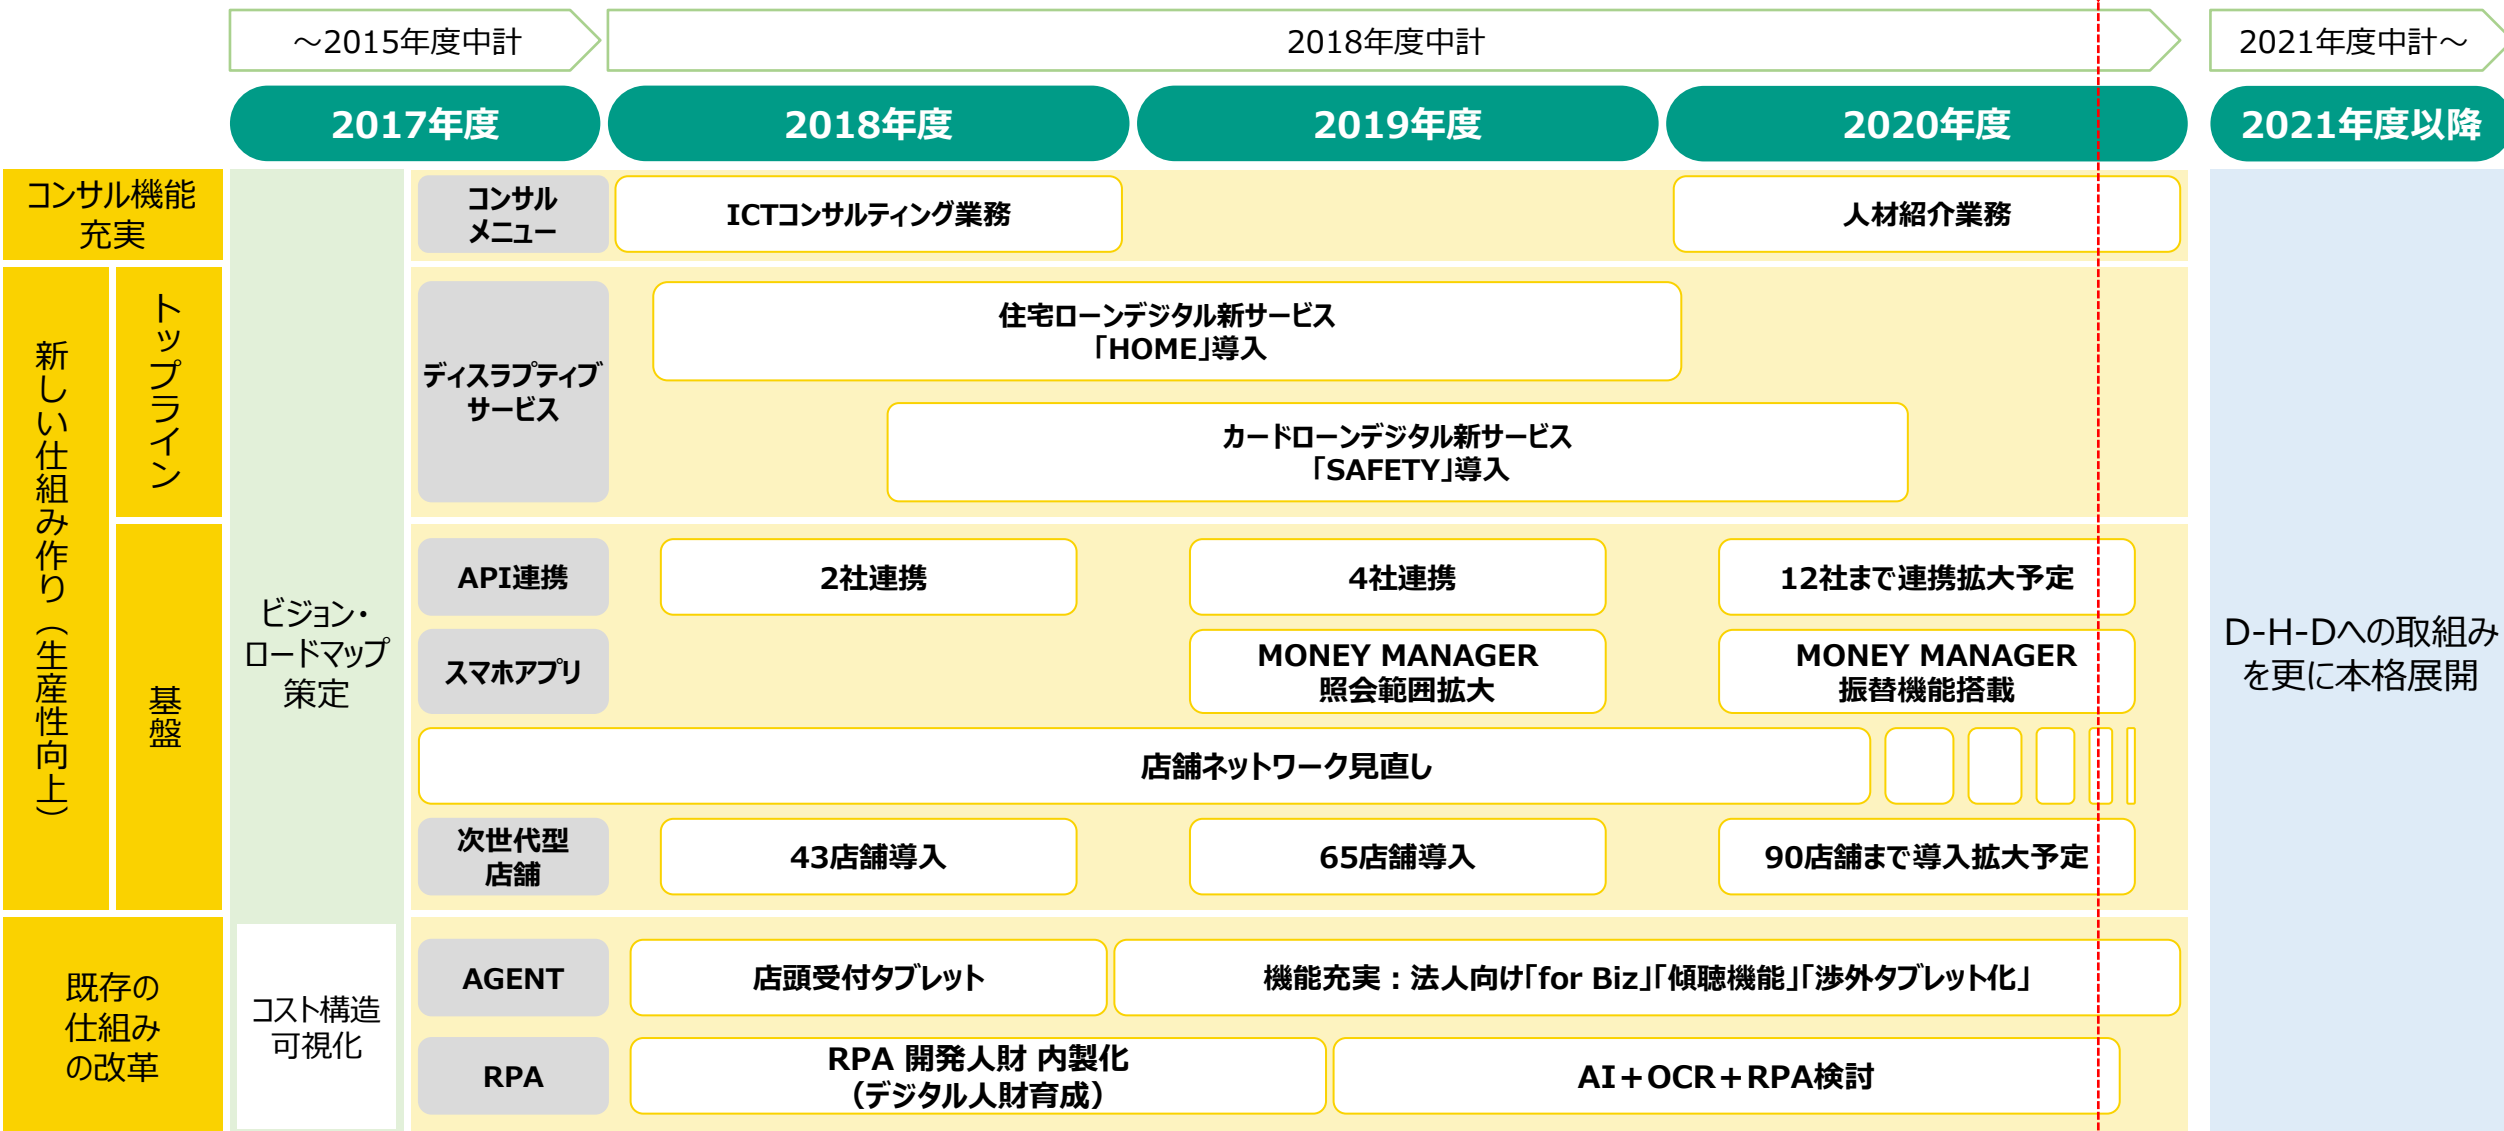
～2015年度中計
2018年度中計
2021年度中計～

| | | | 2017年度 | 2018年度 | 2019年度 | 2020年度 | 2021年度以降 |
|---|---|---|---|---|---|---|---|
| コンサル機能充実 | | | コンサルメニュー | ICTコンサルティング業務 | | 人材紹介業務 | |
| 新しい仕組み作り（生産性向上） | トップライン | ビジョン・ロードマップ策定 | ディスラプティブサービス | 住宅ローンデジタル新サービス「HOME」導入 | | | D-H-Dへの取組みを更に本格展開 |
| | | | | カードローンデジタル新サービス「SAFETY」導入 | | | |
| | 基盤 | | API連携 | 2社連携 | 4社連携 | 12社まで連携拡大予定 | |
| | | | スマホアプリ | | MONEY MANAGER 照会範囲拡大 | MONEY MANAGER 振替機能搭載 | |
| | | | 店舗ネットワーク見直し | | | | |
| | | | 次世代型店舗 | 43店舗導入 | 65店舗導入 | 90店舗まで導入拡大予定 | |
| 既存の仕組みの改革 | | コスト構造可視化 | AGENT | 店頭受付タブレット | 機能充実：法人向け「for Biz」「傾聴機能」「渉外タブレット化」 | | |
| | | | RPA | RPA 開発人財 内製化（デジタル人財育成） | AI＋OCR＋RPA検討 | | |